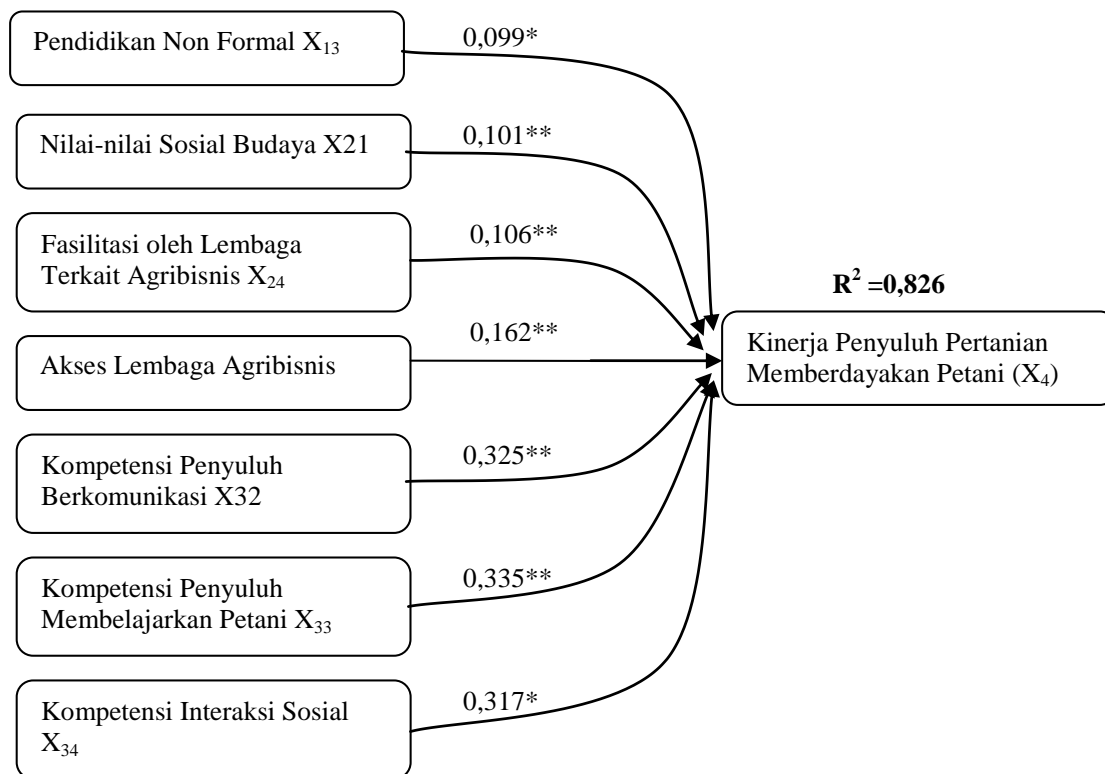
Pendidikan Non Formal $X_{13}$

0,099*

Nilai-nilai Sosial Budaya X21

0,101**

Fasilitasi oleh Lembaga Terkait Agribisnis $X_{24}$

0,106**

$R^2$ =0,826

Akses Lembaga Agribisnis

0,162**

Kinerja Penyuluh Pertanian Memberdayakan Petani ($X_4$)

Kompetensi Penyuluh Berkomunikasi X32

0,325**

Kompetensi Penyuluh Membelajarkan Petani $X_{33}$

0,335**

Kompetensi Interaksi Sosial $X_{34}$

0,317*